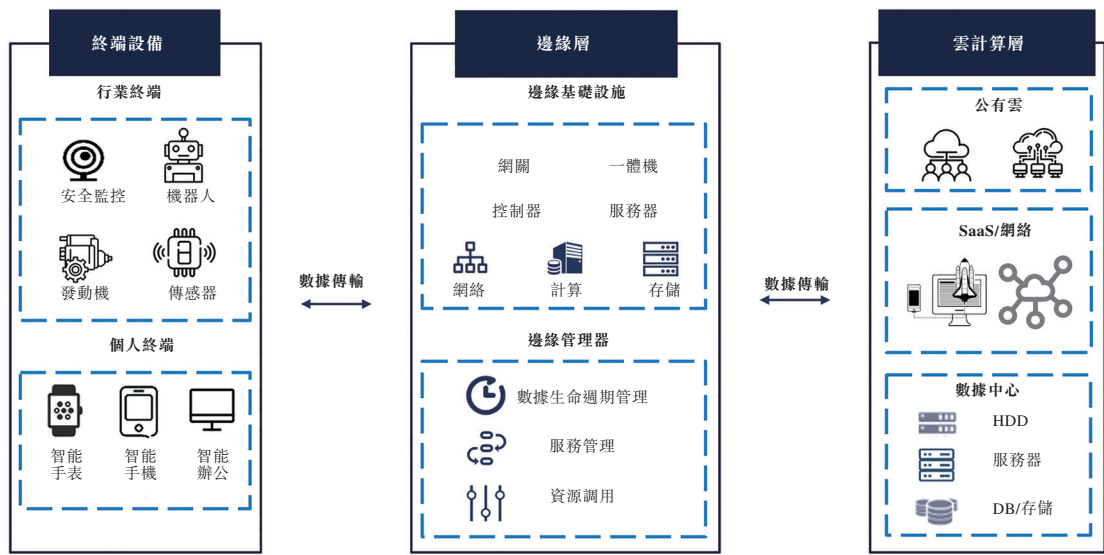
終端設備

行業終端

安全監控

機器人

發動機

傳感器

個人終端

智能手表

智能手機

智能辦公

數據傳輸

邊緣層

邊緣基礎設施

網關

一體機

控制器

服務器

網絡

計算

存儲

邊緣管理器

數據生命週期管理

服務管理

資源調用

數據傳輸

雲計算層

公有雲

SaaS/網絡

數據中心

HDD

服務器

DB/存儲